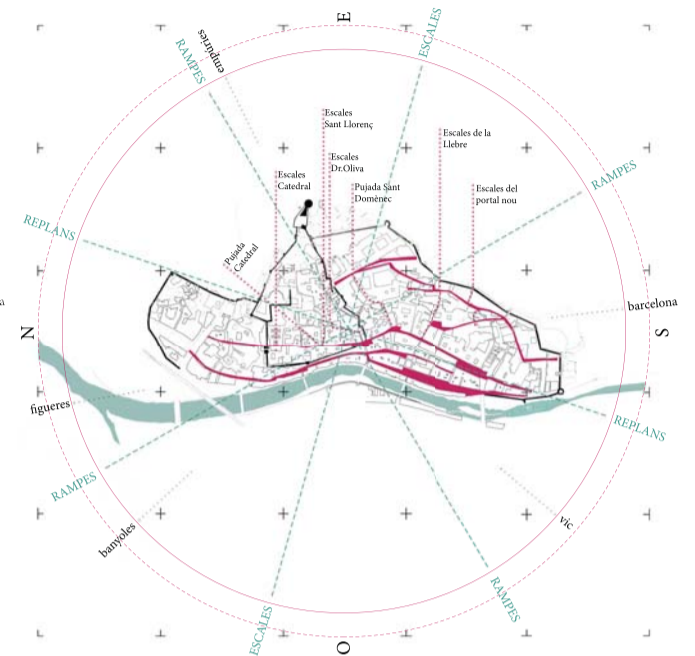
E
ESCALES
RAMPES
empuries
Escales Sant Llorenç
Escales Dr.Oliva
Escales Catedral
Pujada Sant Domènec
Escales de la Llebre
Escales del portal nou
RAMPES
REPLANS
Pujada Catedral
N
barcelona
S
figueres
REPLANS
RAMPES
vic
banyoles
RAMPES
ESCALES
O